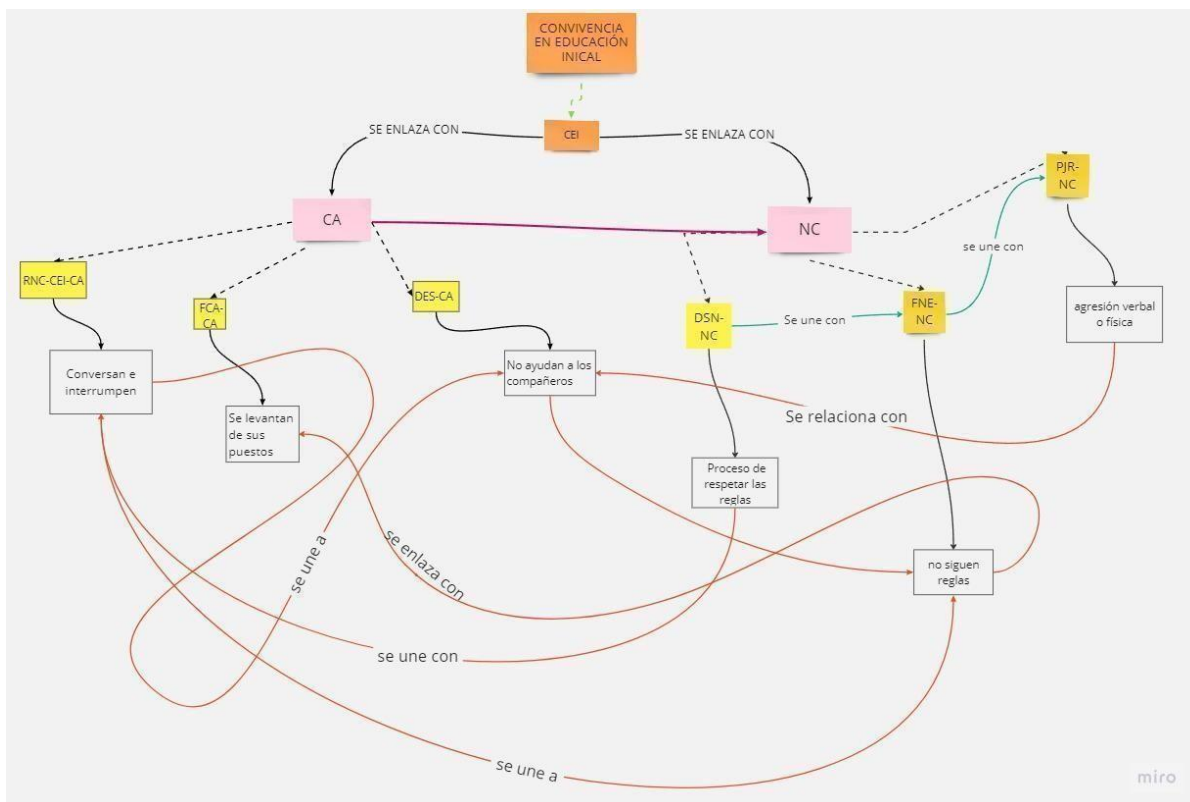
CONVIVENCIA EN EDUCACIÓN INICAL

CEI

SE ENLAZA CON

SE ENLAZA CON

CA

NC

PJR-NC

se une con

RNC-CEI-CA

FCA-CA

DES-CA

DSN-NC

Se une con

FNE-NC

agresión verbal o física

Conversan e interrumpen

Se levantan de sus puestos

No ayudan a los compañeros

Se relaciona con

Proceso de respetar las reglas

se une a

se enlaza con

no siguen reglas

se une con

se une a

miro